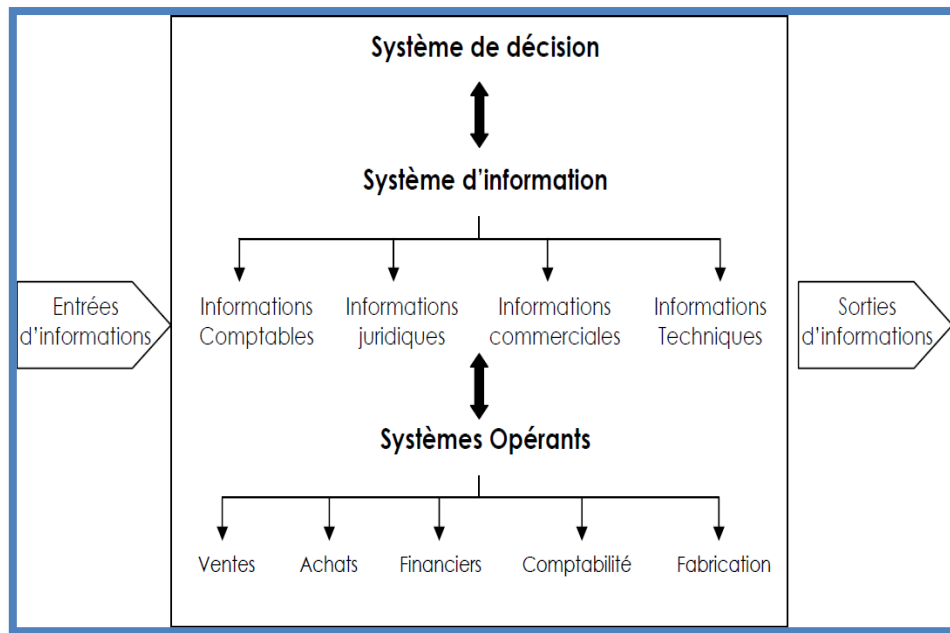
Système de décision

Système d'information

Entrées d'informations

Informations Comptables

Informations juridiques

Informations commerciales

Informations Techniques

Sorties d'informations

Systèmes Opérants

Ventes

Achats

Financiers

Comptabilité

Fabrication